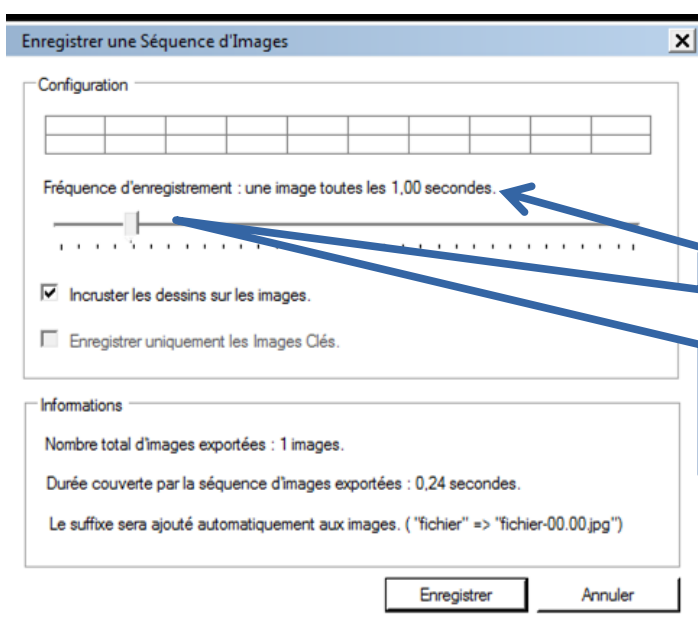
Enregistrer une Séquence d'Images

Configuration

Fréquence d'enregistrement : une image toutes les 1,00 secondes.

Incruster les dessins sur les images.

Enregistrer uniquement les Images Clés.

Informations

Nombre total d'images exportées : 1 images.

Durée couverte par la séquence d'images exportées : 0,24 secondes.

Le suffixe sera ajouté automatiquement aux images. ( "fichier" => "fichier-00.00.jpg")

Enregistrer

Annuler